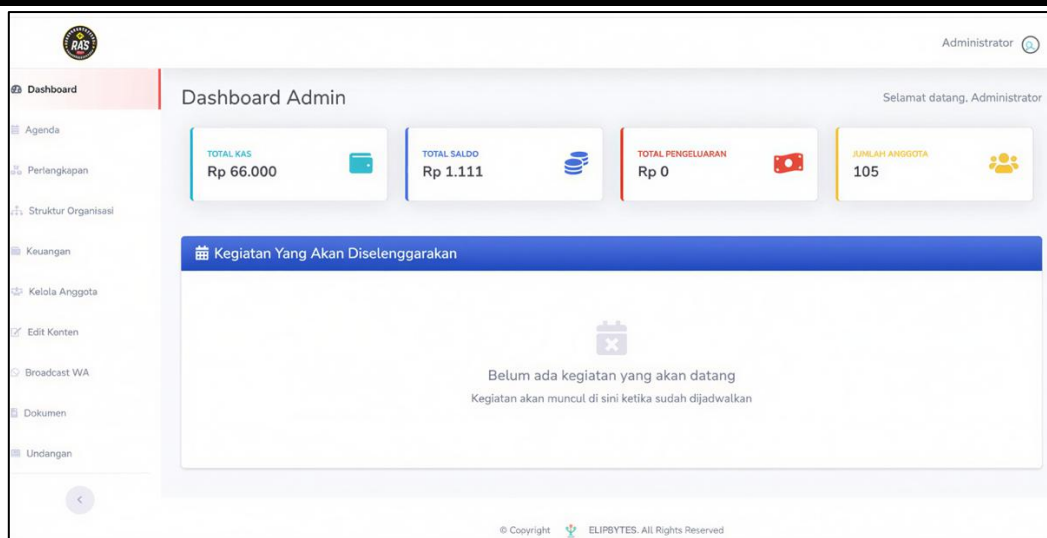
RAS

Administrator

Dashboard
Agenda
Perlengkapan
Struktur Organisasi
Keuangan
Kelola Anggota
Edit Konten
Broadcast WA
Dokumen
Undangan

Dashboard Admin

Selamat datang, Administrator

TOTAL KAS
Rp 66.000

TOTAL SALDO
Rp 1.111

TOTAL PENGELUARAN
Rp 0

JUMLAH ANGGOTA
105

Kegiatan Yang Akan Diselenggarakan

Belum ada kegiatan yang akan datang
Kegiatan akan muncul di sini ketika sudah dijadwalkan

© Copyright ELIPBYTES. All Rights Reserved